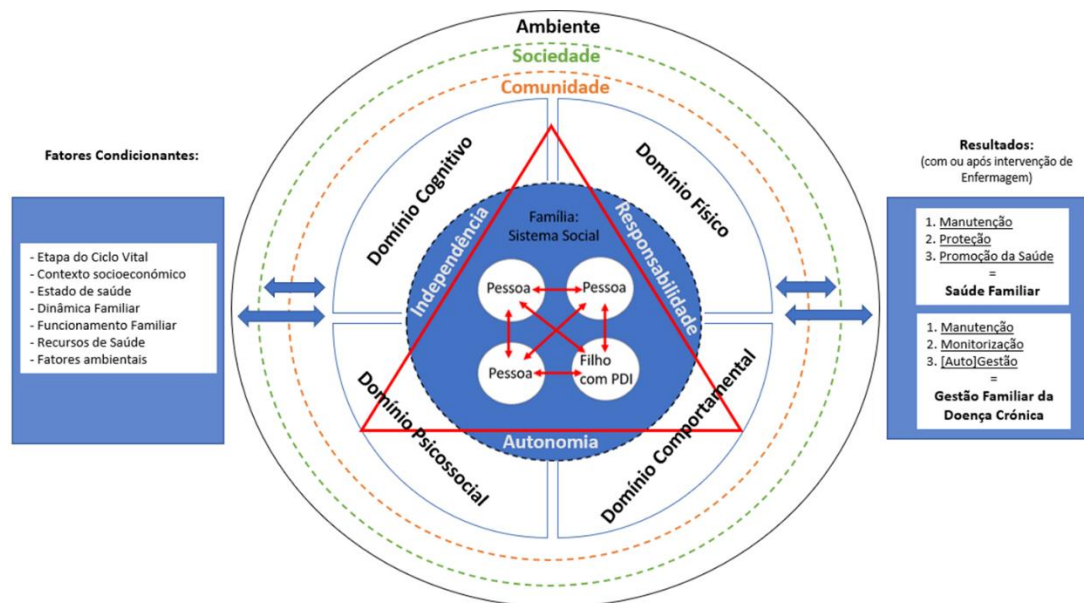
Ambiente
Sociedade
Comunidade

Fatores Condicionantes:

- Etapa do Ciclo Vital
- Contexto socioeconómico
- Estado de saúde
- Dinâmica Familiar
- Funcionamento Familiar
- Recursos de Saúde
- Fatores ambientais

Domínio Cognitivo
Domínio Físico
Domínio Psicossocial
Domínio Comportamental

Independência
Responsabilidade
Autonomia

Família:
Sistema Social

Pessoa
Pessoa
Pessoa
Filho com PDI

Resultados:
(com ou após intervenção de Enfermagem)

1. Manutenção
2. Proteção
3. Promoção da Saúde
=
Saúde Familiar

1. Manutenção
2. Monitorização
3. [Auto]Gestão
=
Gestão Familiar da Doença Crónica